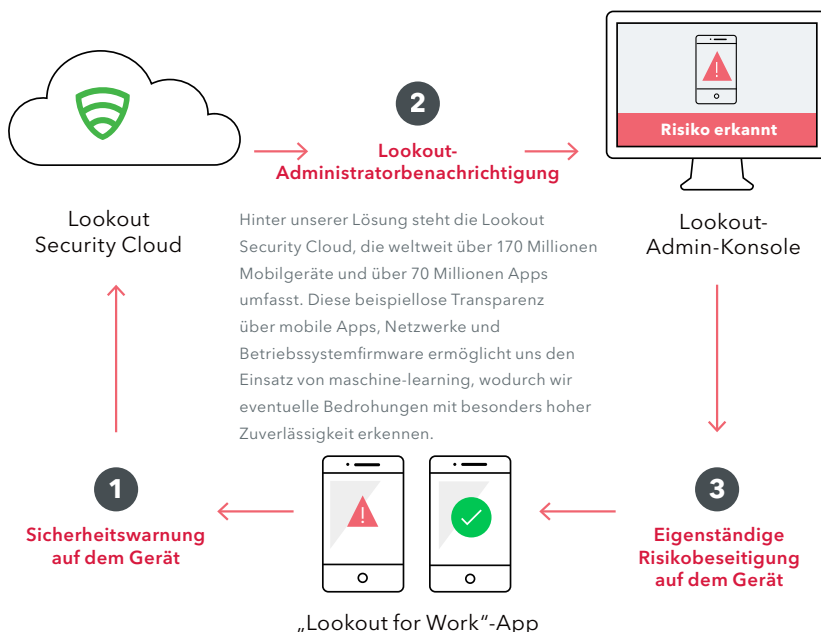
2

Lookout-Administratorbenachrichtigung

Risiko erkannt

Lookout Security Cloud

Hinter unserer Lösung steht die Lookout Security Cloud, die weltweit über 170 Millionen Mobilgeräte und über 70 Millionen Apps umfasst. Diese beispiellose Transparenz über mobile Apps, Netzwerke und Betriebssystemfirmware ermöglicht uns den Einsatz von maschine-learning, wodurch wir eventuelle Bedrohungen mit besonders hoher Zuverlässigkeit erkennen.

Lookout-Admin-Konsole

1

Sicherheitswarnung auf dem Gerät

3

Eigenständige Risikobeseitigung auf dem Gerät

„Lookout for Work“-App